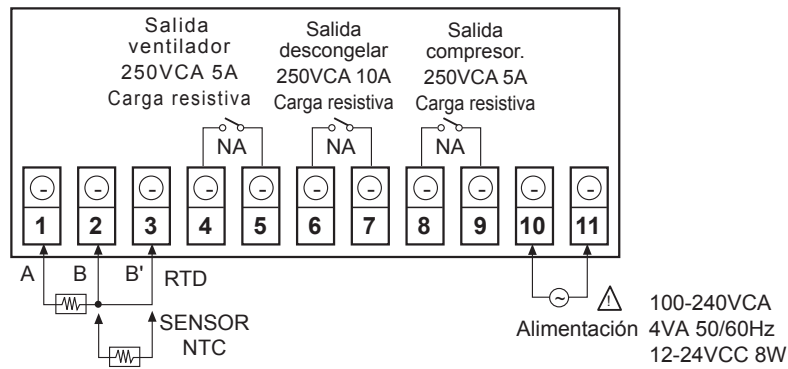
Salida ventilador 250VCA 5A Carga resistiva

Salida descongelar 250VCA 10A Carga resistiva

Salida compresor. 250VCA 5A Carga resistiva

NA

NA

NA

1 2 3 4 5 6 7 8 9 10 11

A B B' RTD

SENSOR NTC

Alimentación

100-240VCA 4VA 50/60Hz 12-24VCC 8W